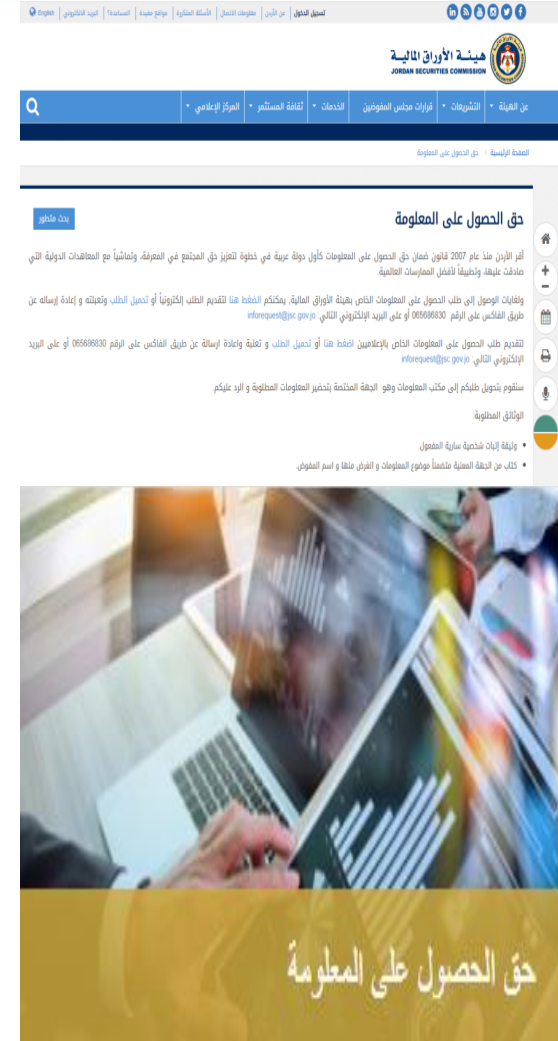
تسجيل الدخول | عن الأردن | معلومات الاتصال | الأسئلة المتكررة | مواقع مفيدة | المساعدة؟ | البريد الالكتروني | English

هيئـة الأوراق الماليـة
JORDAN SECURITIES COMMISSION

عن الهيئة | التشريعات | قرارات مجلس المفوضين | الخدمات | ثقافة المستثمر | المركز الإعلامي

الصفحة الرئيسية / حق الحصول على المعلومة

حق الحصول على المعلومة

بحث متطور

أقر الأردن منذ عام 2007 قانون ضمان حق الحصول على المعلومات كأول دولة عربية في خطوة لتعزيز حق المجتمع في المعرفة، وتماشياً مع المعاهدات الدولية التي صادقت عليها، وتطبيقاً لأفضل الممارسات العالمية.

ولغايات الوصول إلى طلب الحصول على المعلومات الخاص بهيئة الأوراق المالية، يمكنكم الضغط هنا لتقديم الطلب إلكترونياً أو تحميل الطلب وتعبئته و إعادة إرساله عن طريق الفاكس على الرقم 065686830 أو على البريد الإلكتروني التالي: inforequest@jsc.gov.jo

لتقديم طلب الحصول على المعلومات الخاص بالإعلاميين اضغط هنا أو تحميل الطلب و تعبئة وإعادة ارسالة عن طريق الفاكس على الرقم 065686830 أو على البريد الإلكتروني التالي: inforequest@jsc.gov.jo

سنقوم بتحويل طلبكم إلى مكتب المعلومات وهو الجهة المختصة بتحضير المعلومات المطلوبة و الرد عليكم

الوثائق المطلوبة:

• وثيقة إثبات شخصية سارية المفعول.
• كتاب من الجهة المعنية متضمناً موضوع المعلومات و الغرض منها و اسم المفوض.

حق الحصول على المعلومة